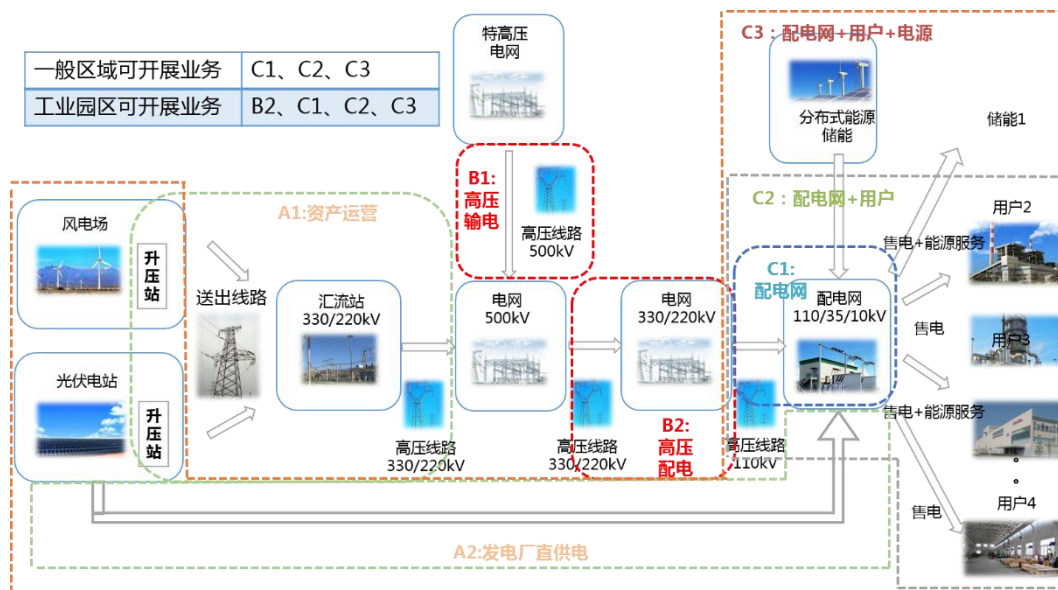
| 一般区域可开展业务 | C1、C2、C3 |
|---|---|
| 工业园区可开展业务 | B2、C1、C2、C3 |

特高压电网

C3：配电网+用户+电源

分布式能源储能

储能1

B1:高压输电

高压线路500kV

A1:资产运营

C2：配电网+用户

用户2

风电场

升压站

送出线路

汇流站 330/220kV

电网 500kV

电网 330/220kV

C1:配电网

配电网 110/35/10kV

售电+能源服务

售电

用户3

光伏电站

升压站

高压线路 330/220kV

高压线路 330/220kV

B2:高压配电

高压线路 110kV

售电+能源服务

用户4

售电

A2:发电厂直供电